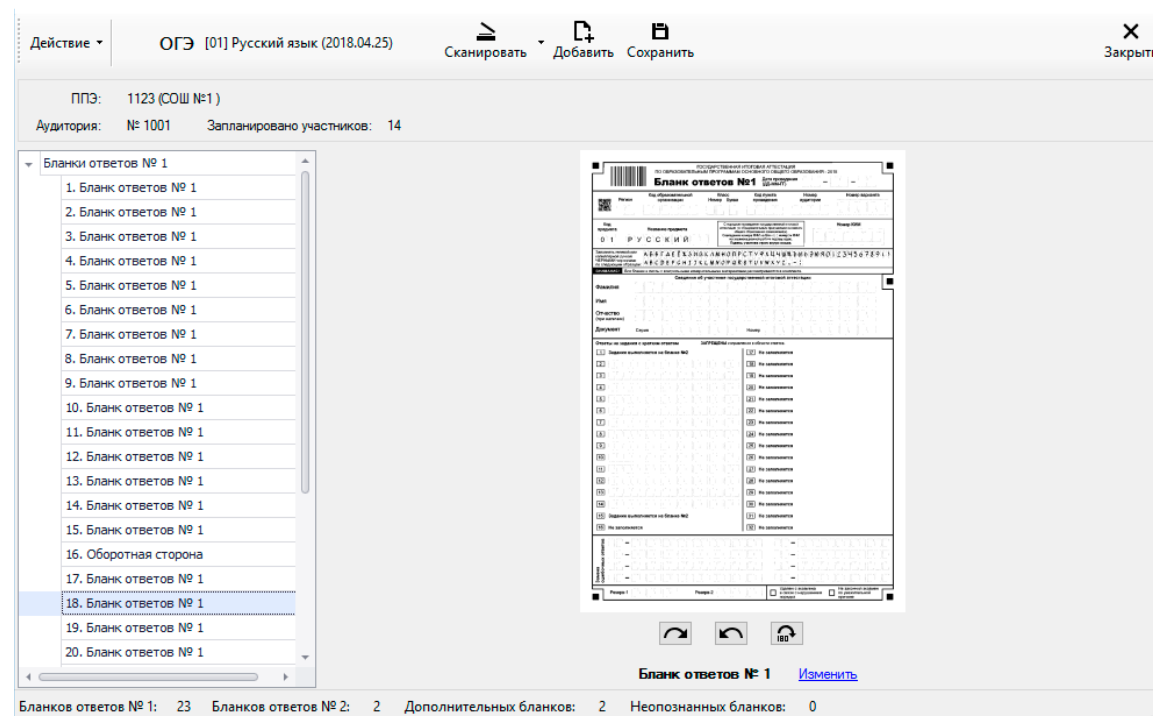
Действие ▾ ОГЭ [01] Русский язык (2018.04.25) Сканировать Добавить Сохранить Закрыть

ППЭ: 1123 (СОШ №1)
Аудитория: № 1001 Запланировано участников: 14

Бланки ответов № 1
1. Бланк ответов № 1
2. Бланк ответов № 1
3. Бланк ответов № 1
4. Бланк ответов № 1
5. Бланк ответов № 1
6. Бланк ответов № 1
7. Бланк ответов № 1
8. Бланк ответов № 1
9. Бланк ответов № 1
10. Бланк ответов № 1
11. Бланк ответов № 1
12. Бланк ответов № 1
13. Бланк ответов № 1
14. Бланк ответов № 1
15. Бланк ответов № 1
16. Оборотная сторона
17. Бланк ответов № 1
18. Бланк ответов № 1
19. Бланк ответов № 1
20. Бланк ответов № 1

ГОСУДАРСТВЕННАЯ ИТОГОВАЯ АТТЕСТАЦИЯ ПО ОБРАЗОВАТЕЛЬНЫМ ПРОГРАММАМ ОСНОВНОГО ОБЩЕГО ОБРАЗОВАНИЯ - 2018
Бланк ответов №1
0 1 РУССКИЙ
Фамилия
Имя
Отчество
Документ
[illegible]

Бланк ответов № 1 Изменить

Бланков ответов № 1: 23 Бланков ответов № 2: 2 Дополнительных бланков: 2 Неопознанных бланков: 0